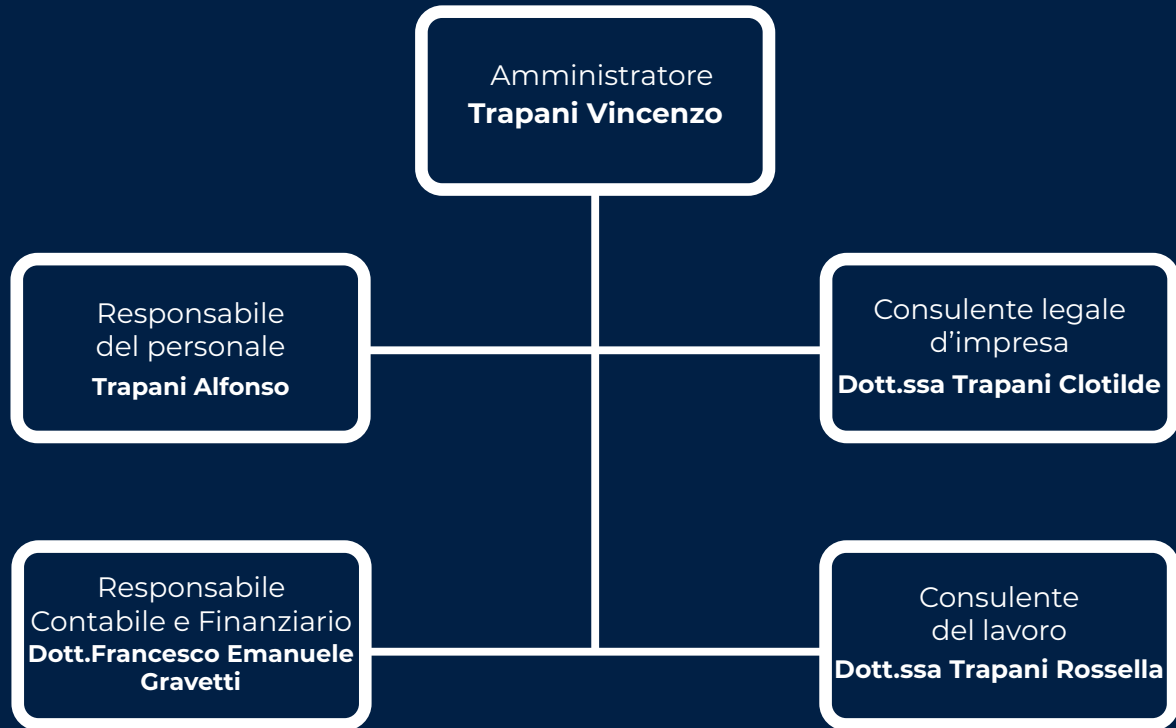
Amministratore
**Trapani Vincenzo**

Responsabile del personale
**Trapani Alfonso**

Consulente legale d’impresa
**Dott.ssa Trapani Clotilde**

Responsabile Contabile e Finanziario
**Dott.Francesco Emanuele Gravetti**

Consulente del lavoro
**Dott.ssa Trapani Rossella**